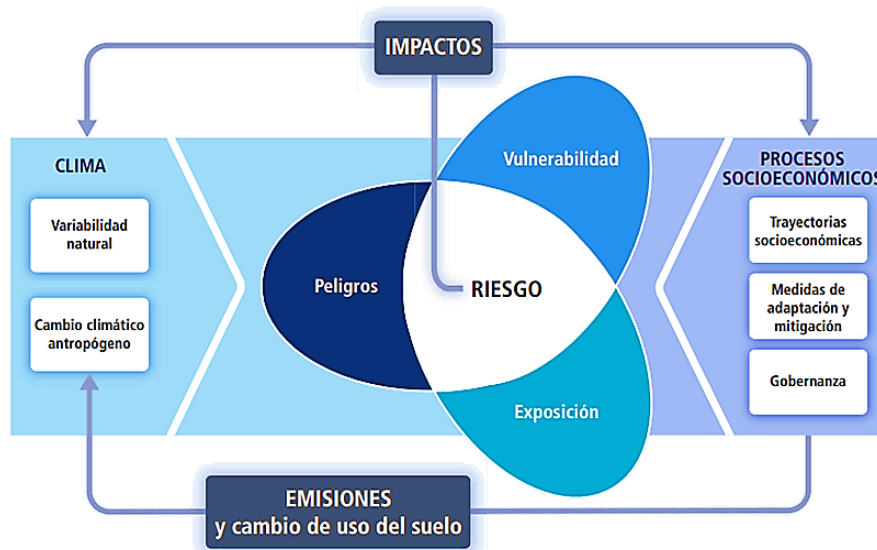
IMPACTOS

CLIMA

Variabilidad natural

Cambio climático antropógeno

Vulnerabilidad

Peligros

RIESGO

Exposición

PROCESOS SOCIOECONÓMICOS

Trayectorias socioeconómicas

Medidas de adaptación y mitigación

Gobernanza

EMISIONES
y cambio de uso del suelo